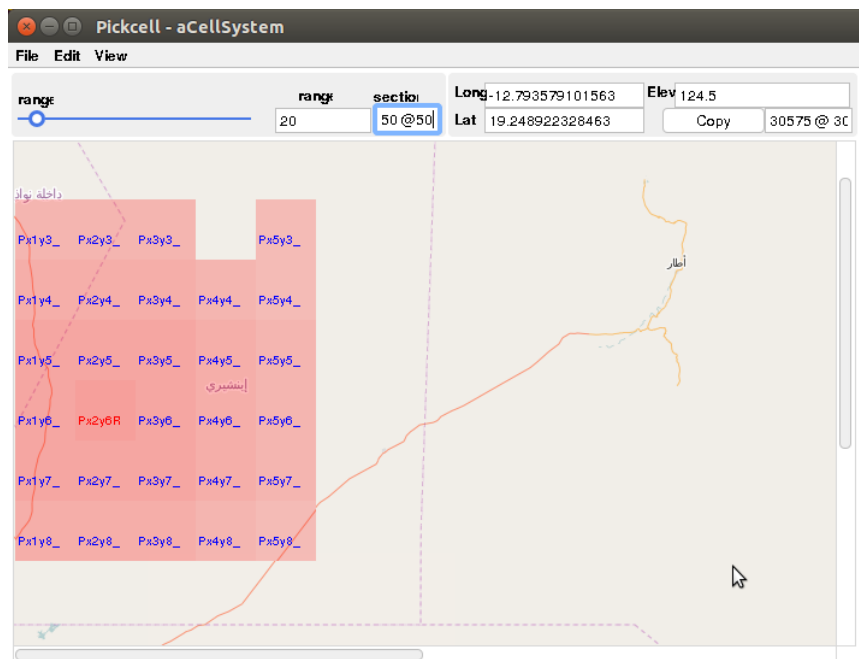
Pickcell - aCellSystem

File Edit View

range

range
20

section
50 @50

Long -12.793579101563
Lat 19.248922328463

Elev 124.5
Copy
30575 @ 30

داخلة نواذ

Px1y3_ Px2y3_ Px3y3_ Px5y3_
Px1y4_ Px2y4_ Px3y4_ Px4y4_ Px5y4_
Px1y5_ Px2y5_ Px3y5_ Px4y5_ Px5y5_
إينشيري
Px1y6_ Px2y6R Px3y6_ Px4y6_ Px5y6_
Px1y7_ Px2y7_ Px3y7_ Px4y7_ Px5y7_
Px1y8_ Px2y8_ Px3y8_ Px4y8_ Px5y8_

أطار